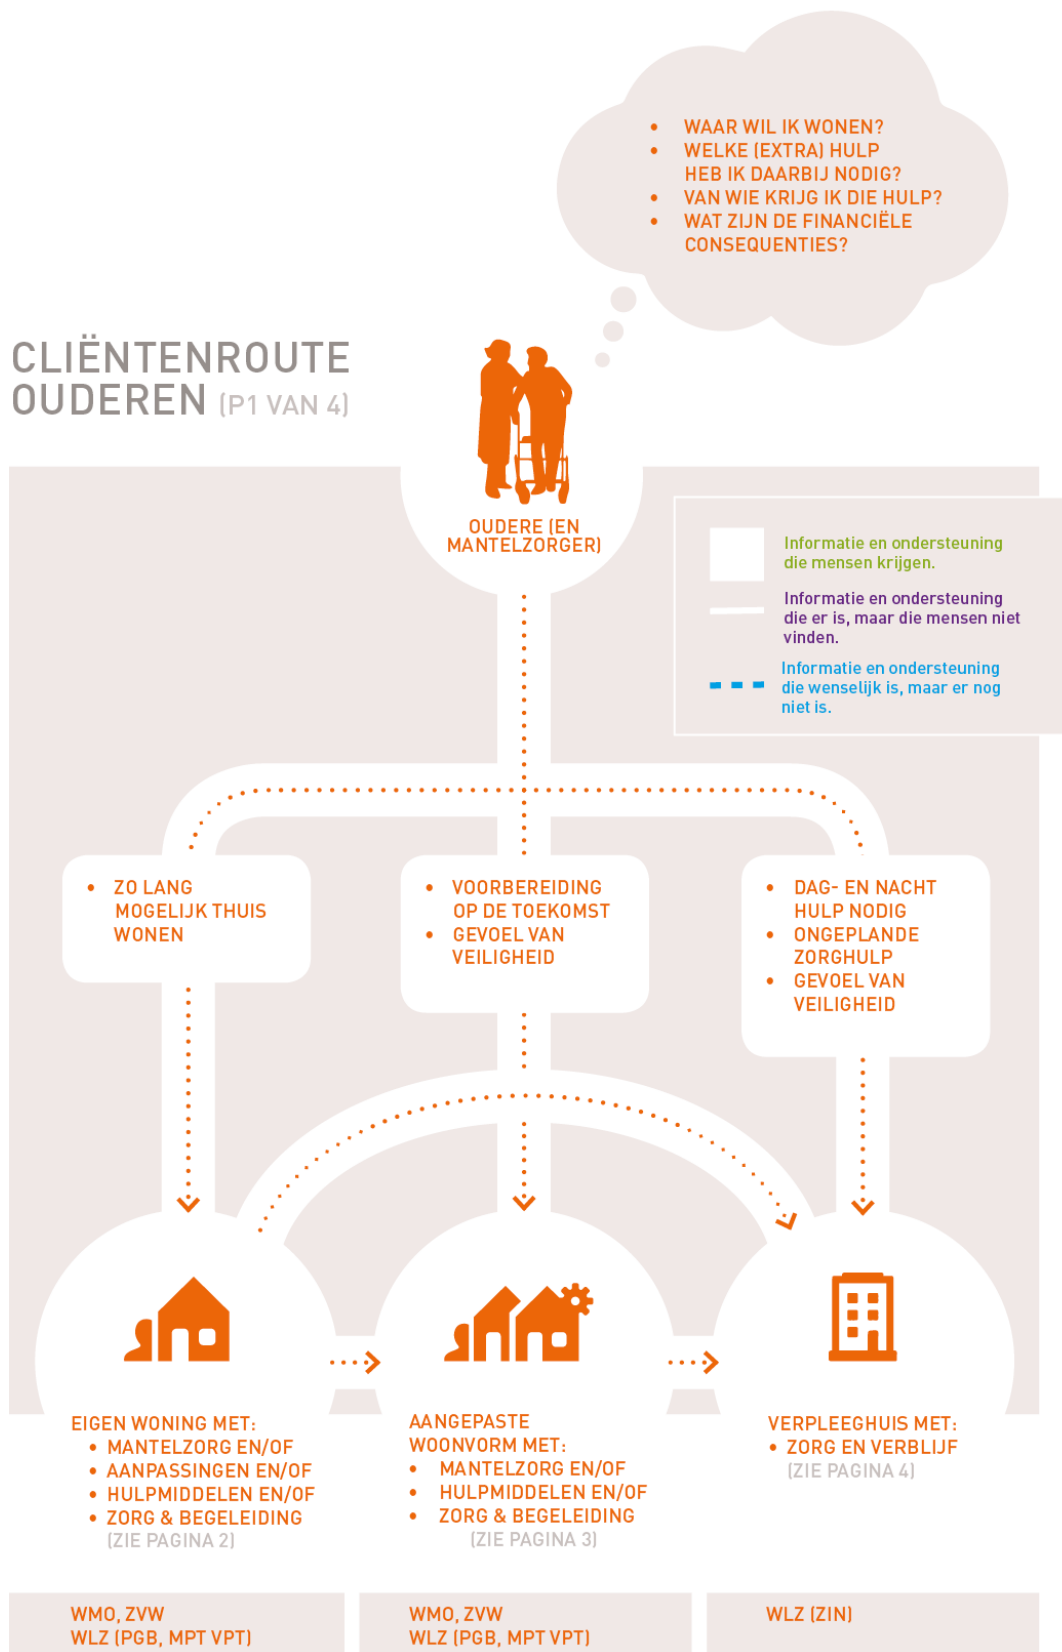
- WAAR WIL IK WONEN?
- WELKE (EXTRA) HULP HEB IK DAARBIJ NODIG?
- VAN WIE KRIJG IK DIE HULP?
- WAT ZIJN DE FINANCIËLE CONSEQUENTIES?

CLIËNTENROUTE OUDEREN (P1 VAN 4)

OUDERE (EN MANTELZORGER)

Informatie en ondersteuning die mensen krijgen.

Informatie en ondersteuning die er is, maar die mensen niet vinden.

Informatie en ondersteuning die wenselijk is, maar er nog niet is.

- ZO LANG MOGELIJK THUIS WONEN

- VOORBEREIDING OP DE TOEKOMST
- GEVOEL VAN VEILIGHEID

- DAG- EN NACHT HULP NODIG
- ONGEPLANDE ZORGHULP
- GEVOEL VAN VEILIGHEID

EIGEN WONING MET:
- MANTELZORG EN/OF
- AANPASSINGEN EN/OF
- HULPMIDDELEN EN/OF
- ZORG & BEGELEIDING
(ZIE PAGINA 2)

AANGEPASTE WOONVORM MET:
- MANTELZORG EN/OF
- HULPMIDDELEN EN/OF
- ZORG & BEGELEIDING
(ZIE PAGINA 3)

VERPLEEGHUIS MET:
- ZORG EN VERBLIJF
(ZIE PAGINA 4)

WMO, ZVW
WLZ (PGB, MPT VPT)

WMO, ZVW
WLZ (PGB, MPT VPT)

WLZ (ZIN)